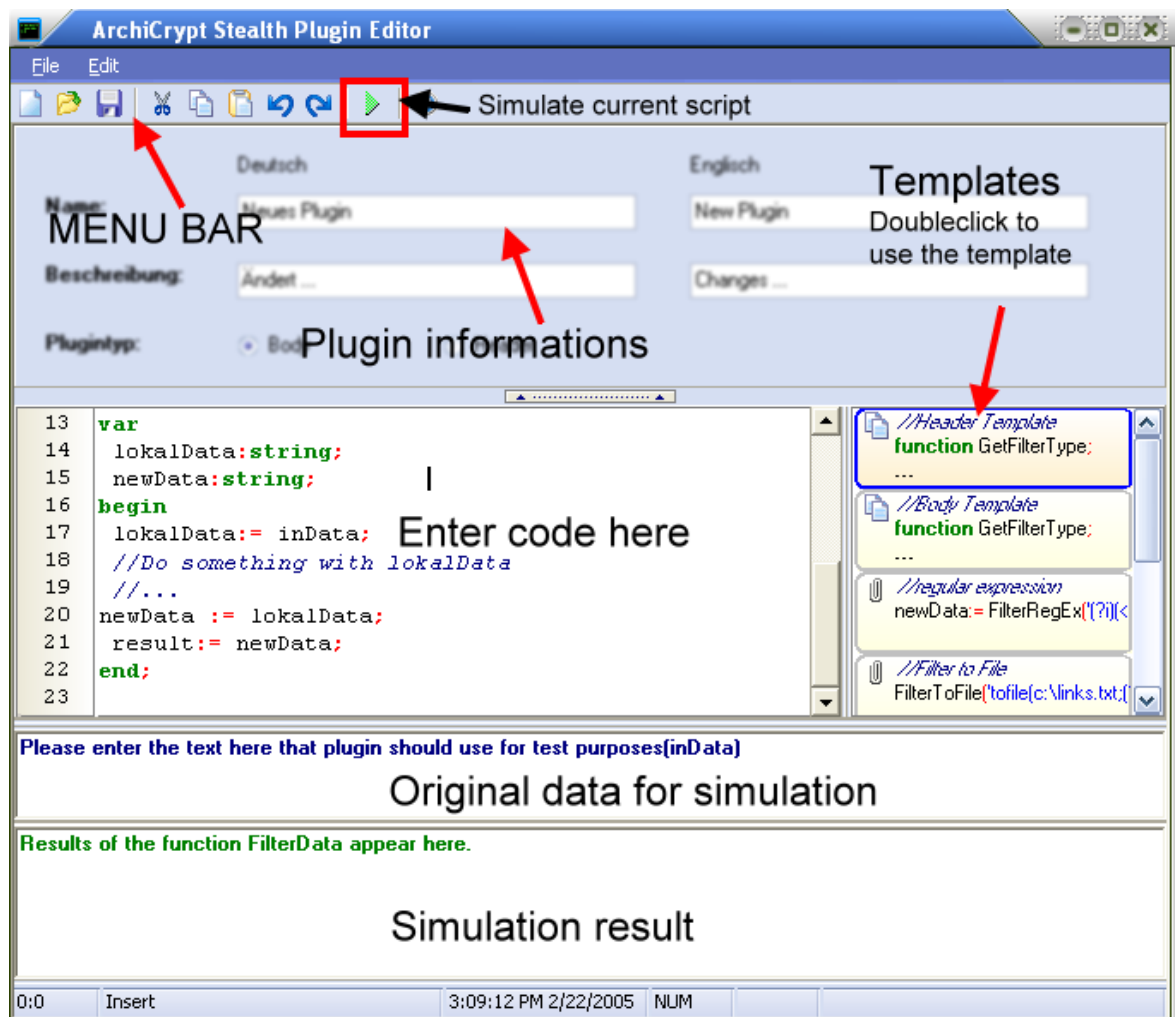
ArchiCrypt Stealth Plugin Editor

File Edit

Simulate current script

Deutsch

Englisch

Name:

Neues Plugin

New Plugin

MENU BAR

Templates
Doubleclick to use the template

Beschreibung:

Ändert ...

Changes ...

Plugintyp:

Bod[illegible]

Plugin informations

13 var
14 lokalData:string;
15 newData:string;
16 begin
17 lokalData:= inData;
18 //Do something with lokalData
19 //...
20 newData := lokalData;
21 result:= newData;
22 end;
23

Enter code here

//Header Template
function GetFilterType;
...

//Body Template
function GetFilterType;
...

//regular expression
newData:= FilterRegEx('(?i)(<

//Filter to File
FilterToFile('tofile(c:\links.txt;('

Please enter the text here that plugin should use for test purposes(inData)

Original data for simulation

Results of the function FilterData appear here.

Simulation result

0:0 | Insert | 3:09:12 PM 2/22/2005 | NUM